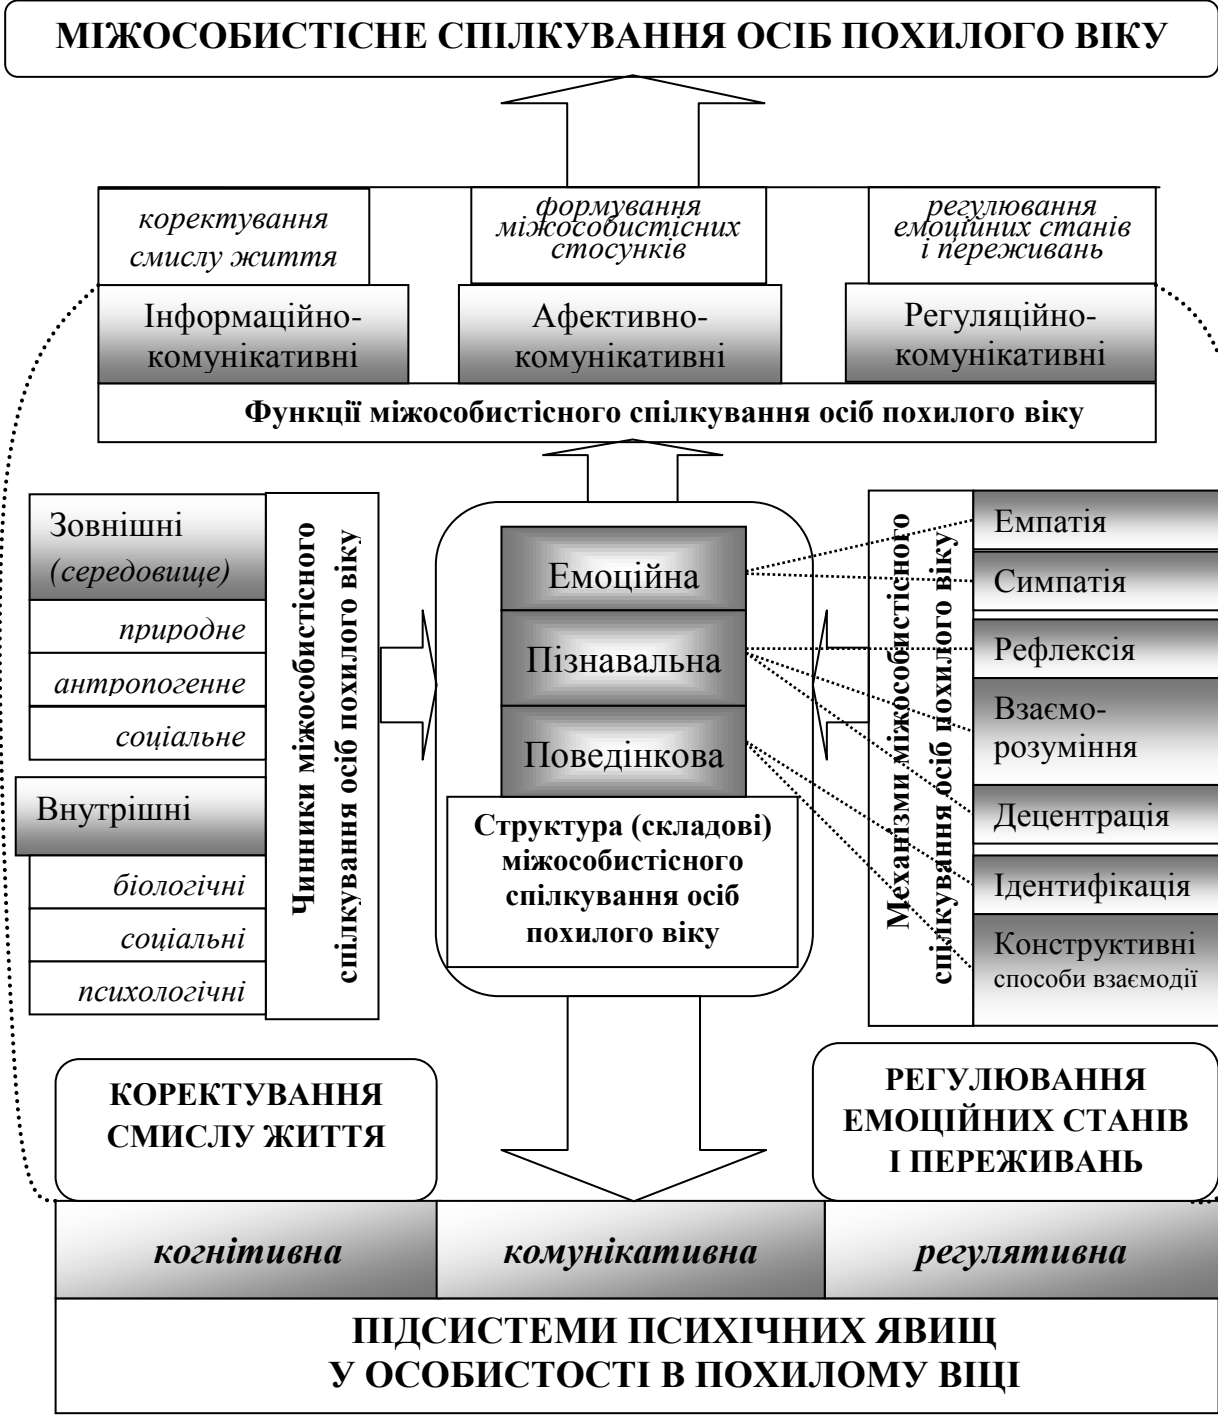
МІЖОСОБИСТІСНЕ СПІЛКУВАННЯ ОСІБ ПОХИЛОГО ВІКУ

коректування смислу життя

формування міжособистісних стосунків

регулювання емоційних станів і переживань

Інформаційно-комунікативні

Афективно-комунікативні

Регуляційно-комунікативні

Функції міжособистісного спілкування осіб похилого віку

Зовнішні (середовище)

природне

антропогенне

соціальне

Внутрішні

біологічні

соціальні

психологічні

Чинники міжособистісного спілкування осіб похилого віку

Емоційна

Пізнавальна

Поведінкова

Структура (складові) міжособистісного спілкування осіб похилого віку

Механізми міжособистісного спілкування осіб похилого віку

Емпатія

Симпатія

Рефлексія

Взаєморозуміння

Децентрація

Ідентифікація

Конструктивні способи взаємодії

КОРЕКТУВАННЯ СМИСЛУ ЖИТТЯ

РЕГУЛЮВАННЯ ЕМОЦІЙНИХ СТАНІВ І ПЕРЕЖИВАНЬ

когнітивна

комунікативна

регулятивна

ПІДСИСТЕМИ ПСИХІЧНИХ ЯВИЩ У ОСОБИСТОСТІ В ПОХИЛОМУ ВІЦІ